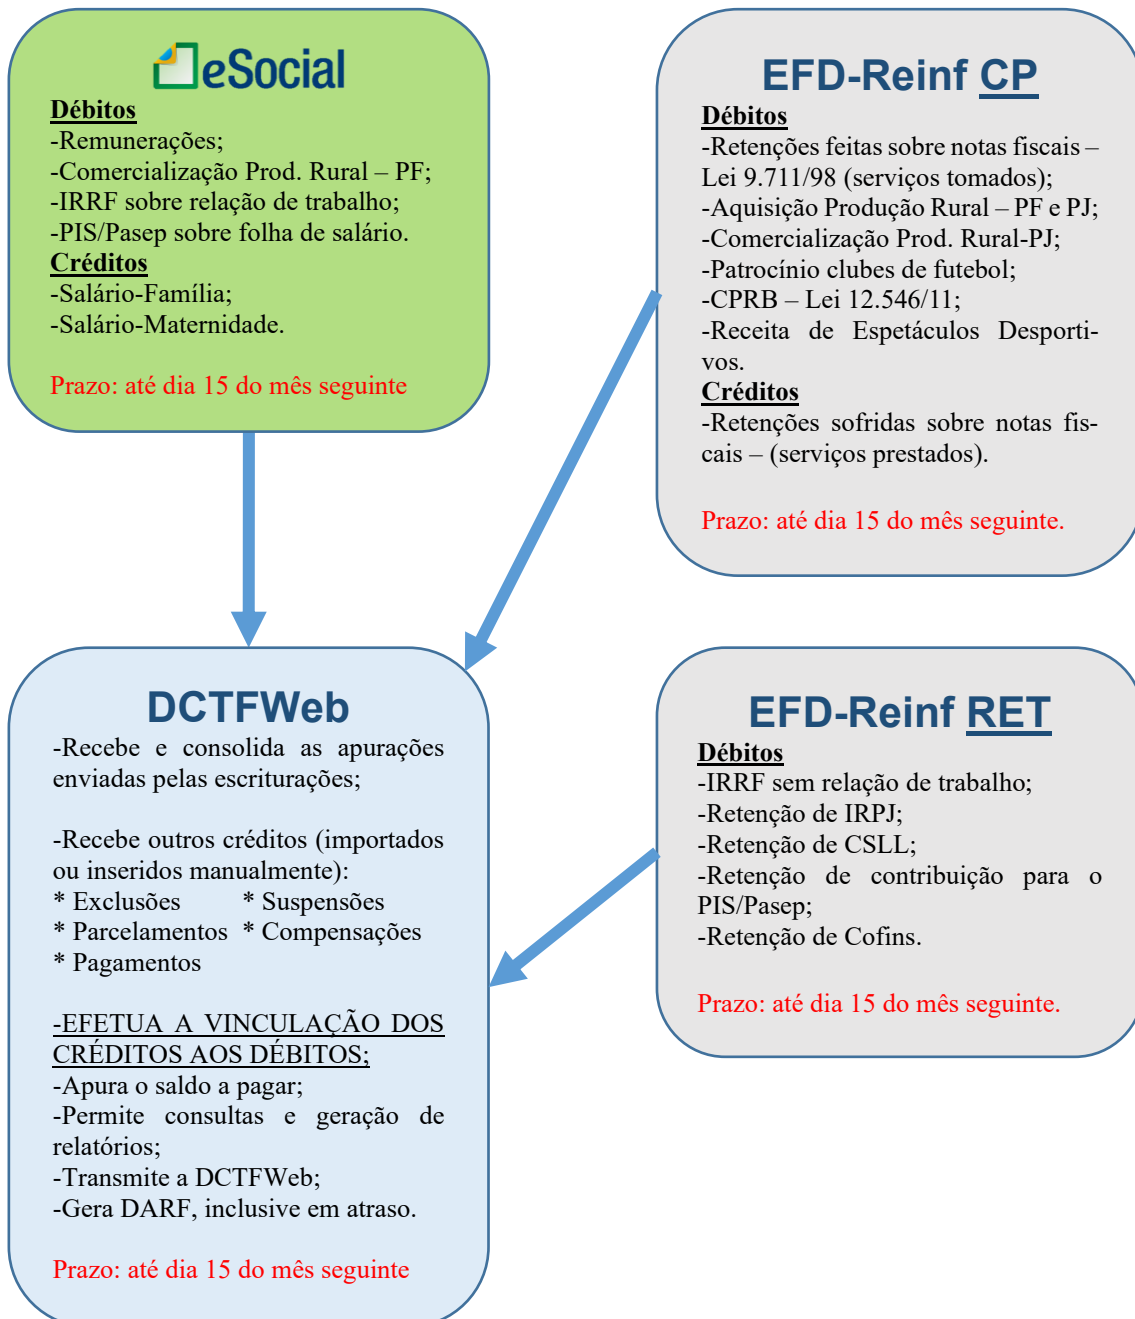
eSocial
Débitos
-Remunerações;
-Comercialização Prod. Rural – PF;
-IRRF sobre relação de trabalho;
-PIS/Pasep sobre folha de salário.
Créditos
-Salário-Família;
-Salário-Maternidade.

Prazo: até dia 15 do mês seguinte

EFD-Reinf CP
Débitos
-Retenções feitas sobre notas fiscais – Lei 9.711/98 (serviços tomados);
-Aquisição Produção Rural – PF e PJ;
-Comercialização Prod. Rural-PJ;
-Patrocínio clubes de futebol;
-CPRB – Lei 12.546/11;
-Receita de Espetáculos Desportivos.
Créditos
-Retenções sofridas sobre notas fiscais – (serviços prestados).

Prazo: até dia 15 do mês seguinte.

DCTFWeb
-Recebe e consolida as apurações enviadas pelas escriturações;

-Recebe outros créditos (importados ou inseridos manualmente):
* Exclusões * Suspensões
* Parcelamentos * Compensações
* Pagamentos

-EFETUA A VINCULAÇÃO DOS CRÉDITOS AOS DÉBITOS;
-Apura o saldo a pagar;
-Permite consultas e geração de relatórios;
-Transmite a DCTFWeb;
-Gera DARF, inclusive em atraso.

Prazo: até dia 15 do mês seguinte

EFD-Reinf RET
Débitos
-IRRF sem relação de trabalho;
-Retenção de IRPJ;
-Retenção de CSLL;
-Retenção de contribuição para o PIS/Pasep;
-Retenção de Cofins.

Prazo: até dia 15 do mês seguinte.